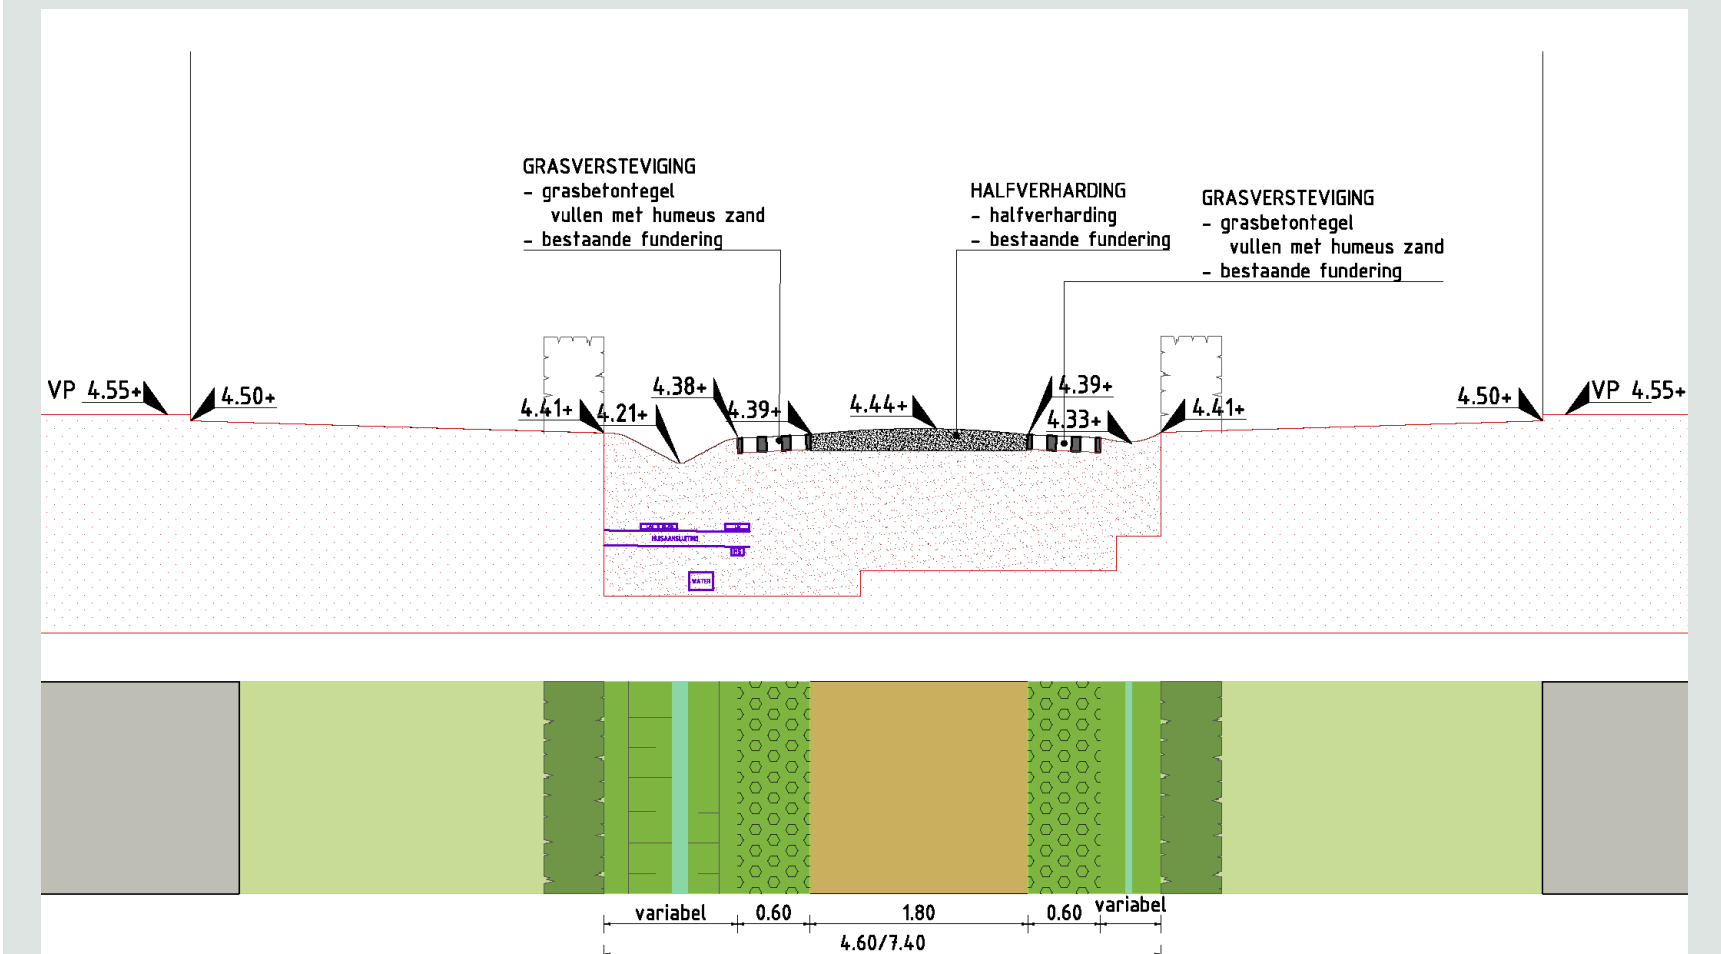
GRASVERSTEVIGING
- grasbetontegel
vullen met humeus zand
- bestaande fundering

HALFVERHARDING
- halfverharding
- bestaande fundering

GRASVERSTEVIGING
- grasbetontegel
vullen met humeus zand
- bestaande fundering

VP 4.55+
4.50+
4.41+
4.21+
4.38+
4.39+
4.44+
4.39+
4.33+
4.41+
4.50+
VP 4.55+

HUISAANSLUITING
WATER

variabel
0.60
1.80
0.60
variabel
4.60/7.40